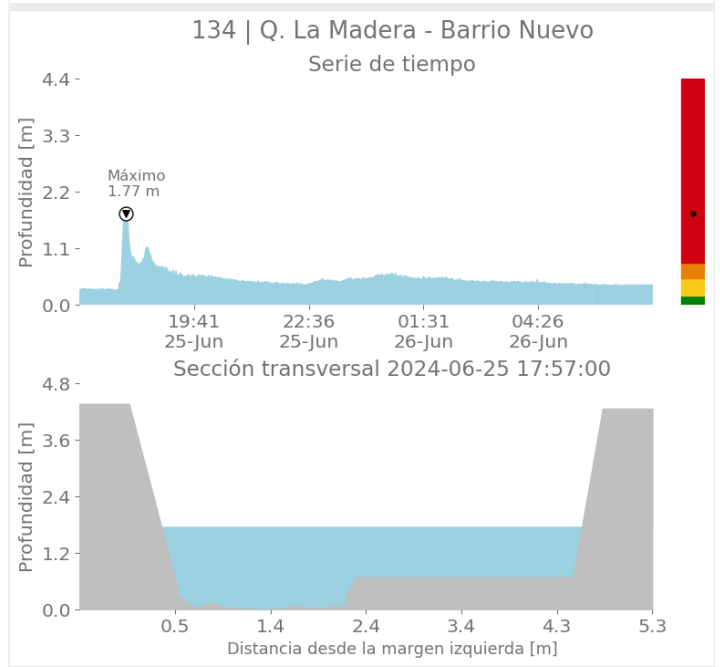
134 | Q. La Madera - Barrio Nuevo
Serie de tiempo

Profundidad [m]
4.4
3.3
2.2
1.1
0.0

Máximo
1.77 m

19:41
25-Jun
22:36
25-Jun
01:31
26-Jun
04:26
26-Jun

Sección transversal 2024-06-25 17:57:00

Profundidad [m]
4.8
3.6
2.4
1.2
0.0

0.5
1.4
2.4
3.4
4.3
5.3
Distancia desde la margen izquierda [m]